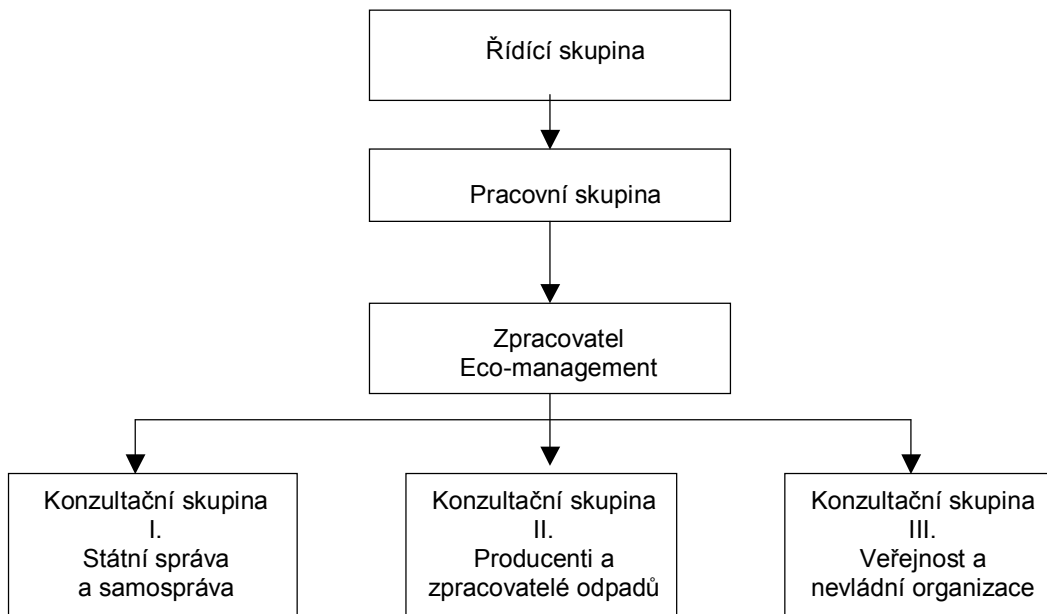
Řídící skupina

Pracovní skupina

Zpracovatel
Eco-management

Konzultační skupina
I.
Státní správa
a samospráva

Konzultační skupina
II.
Producenti a
zpracovatelé odpadů

Konzultační skupina
III.
Veřejnost a
nevládní organizace